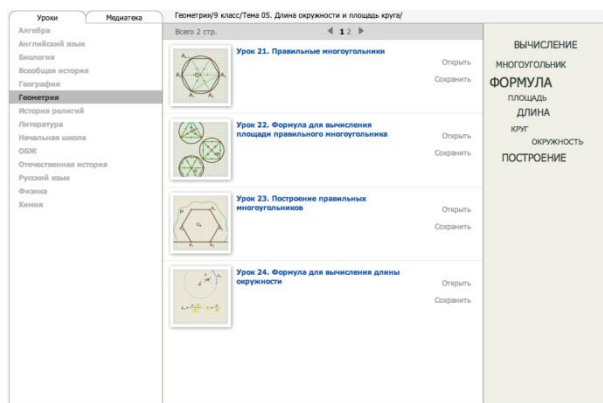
Уроки | Медиатека

Алгебра
Английский язык
Биология
Всеобщая история
География
Геометрия
История религий
Литература
Начальная школа
ОБЖ
Отечественная история
Русский язык
Физика
Химия

Геометрия/9 класс/Тема 05. Длина окружности и площадь круга/

Всего 2 стр.
1 2

Урок 21. Правильные многоугольники
Открыть
Сохранить

Урок 22. Формула для вычисления площади правильного многоугольника
Открыть
Сохранить

Урок 23. Построение правильных многоугольников
Открыть
Сохранить

Урок 24. Формула для вычисления длины окружности
Открыть
Сохранить

ВЫЧИСЛЕНИЕ
МНОГОУГОЛЬНИК
ФОРМУЛА
ПЛОЩАДЬ
ДЛИНА
КРУГ
ОКРУЖНОСТЬ
ПОСТРОЕНИЕ